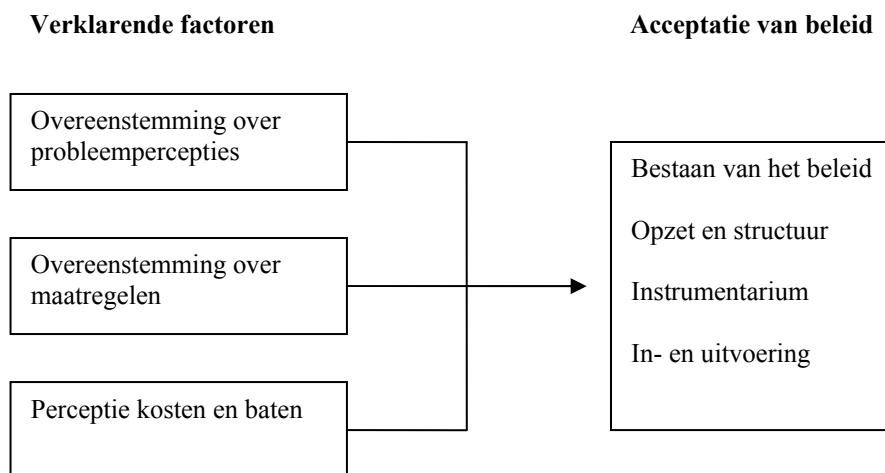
**Verklarende factoren**

**Acceptatie van beleid**

Overeenstemming over probleempercepties

Overeenstemming over maatregelen

Perceptie kosten en baten

Bestaan van het beleid

Opzet en structuur

Instrumentarium

In- en uitvoering